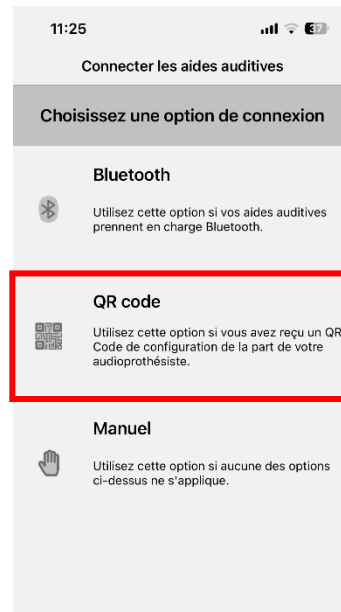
11:25

37

Connecter les aides auditives

Choisissez une option de connexion

Bluetooth

Utilisez cette option si vos aides auditives prennent en charge Bluetooth.

QR code

Utilisez cette option si vous avez reçu un QR Code de configuration de la part de votre audioprothésiste.

Manuel

Utilisez cette option si aucune des options ci-dessus ne s'applique.